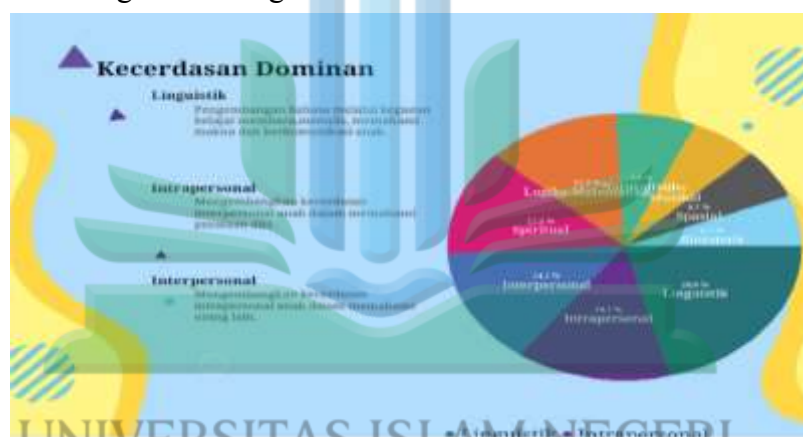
Kecerdasan Dominan

Linguistik
Pengembangan bahasa melalui kegiatan belajar membaca,menulis, memahami makna dan berkomunikasi anak.

Intrapersonal
Mengembangkan kecerdasan intrapersonal anak dalam memahami persoalan diri.

Interpersonal
Mengembangkan kecerdasan interpersonal anak dalam memahami orang lain.

Logika-Matematika
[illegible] Naturalistik
Musikal
Spasial
Kinestetis
Spiritual
Interpersonal
Linguistik
Intrapersonal

UNIVERSITAS ISLAM NEGERI
Linguistik ■ Intrapersonal